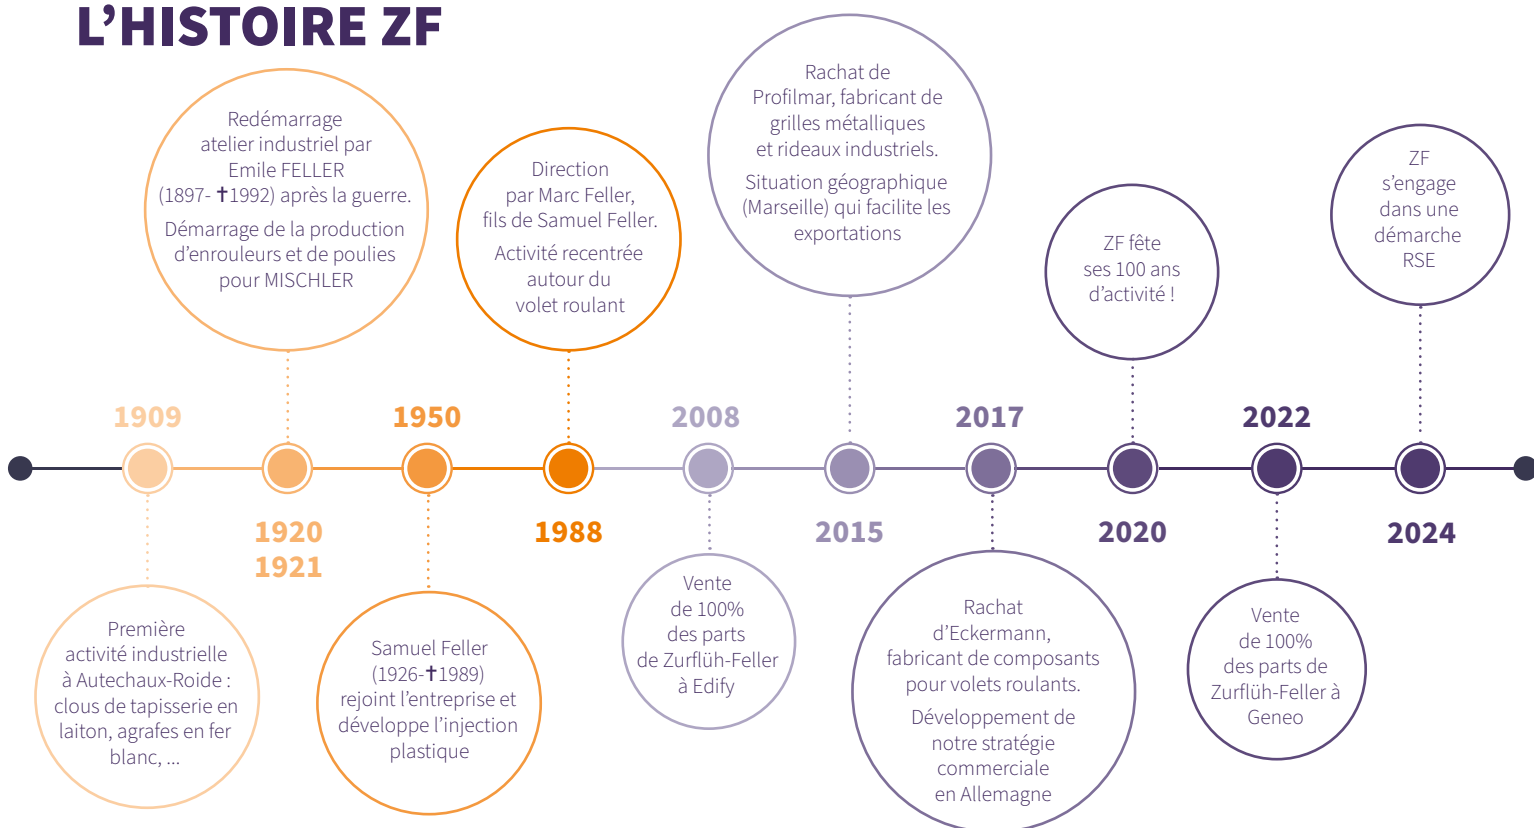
L’HISTOIRE ZF

1909

Première activité industrielle à Autechaux-Roide : clous de tapisserie en laiton, agrafes en fer blanc, ...

1920
1921

Redémarrage atelier industriel par Emile FELLER (1897- ✝1992) après la guerre.

Démarrage de la production d’enrouleurs et de poulies pour MISCHLER

1950

Samuel Feller (1926-✝1989) rejoint l’entreprise et développe l’injection plastique

1988

Direction par Marc Feller, fils de Samuel Feller.

Activité recentrée autour du volet roulant

2008

Vente de 100% des parts de Zurflüh-Feller à Edify

2015

Rachat de Profilmar, fabricant de grilles métalliques et rideaux industriels.

Situation géographique (Marseille) qui facilite les exportations

2017

Rachat d’Eckermann, fabricant de composants pour volets roulants.

Développement de notre stratégie commerciale en Allemagne

2020

ZF fête ses 100 ans d’activité !

2022

Vente de 100% des parts de Zurflüh-Feller à Geneo

2024

ZF s’engage dans une démarche RSE